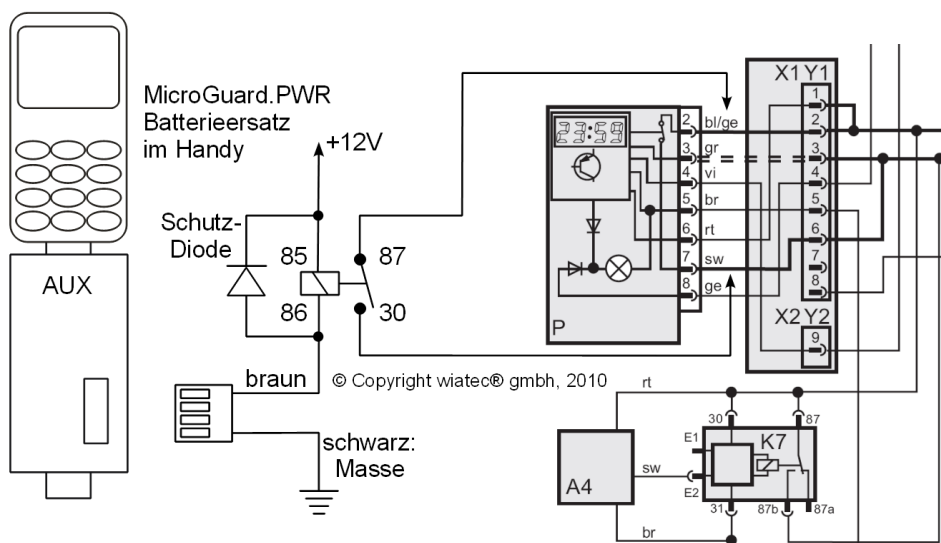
AUX

MicroGuard.PWR Batterieersatz im Handy

+12V

Schutz-Diode

85

86

87

30

braun

schwarz: Masse

© Copyright wiatec® gmbh, 2010

23:59

P

2 bl/ge
3 gr
4 vi
5 br
6 rt
7 sw
8 ge

X1 Y1
1
2
3
4
5
6
7
8

X2 Y2
9

rt

sw

br

A4

30

87

E1

E2

K7

31

87b

87a